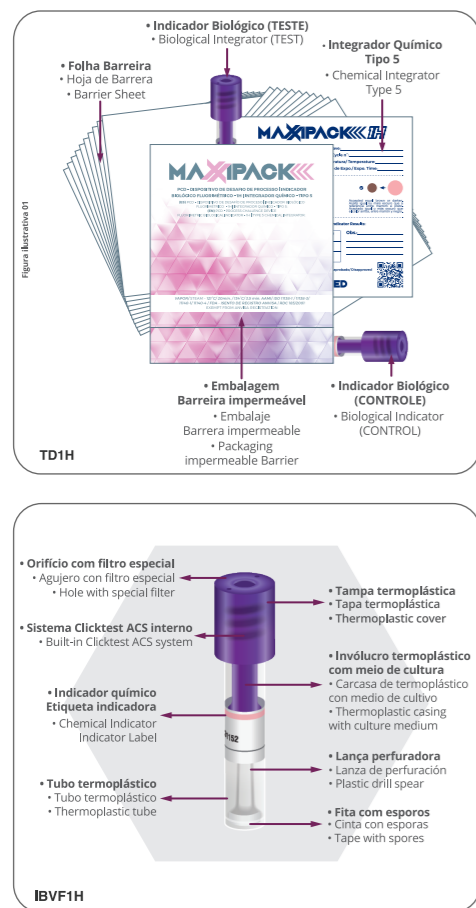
• Indicador Biológico (TESTE)
• Biological Integrator (TEST)

• Integrador Químico Tipo 5
• Chemical Integrator Type 5

• Folha Barreira
• Hoja de Barrera
• Barrier Sheet

Figura Ilustrativa 01

MAXIPACK

MAXIPACK 1H

• Embalagem Barreira impermeável
• Embalaje Barrera impermeable
• Packaging impermeable Barrier

• Indicador Biológico (CONTROLE)
• Biological Indicator (CONTROL)

TD1H

• Orifício com filtro especial
• Agujero con filtro especial
• Hole with special filter

• Sistema Clicktest ACS interno
• Built-in Clicktest ACS system

• Indicador químico Etiqueta indicadora
• Chemical Indicator Indicator Label

• Tubo termoplástico
• Tubo termoplástico
• Thermoplastic tube

• Tampa termoplástica
• Tapa termoplástica
• Thermoplastic cover

• Invólucro termoplástico com meio de cultura
• Carcasa de termoplástico con medio de cultivo
• Thermoplastic casing with culture medium

• Lança perfuradora
• Lanza de perfuración
• Plastic drill spear

• Fita com esporos
• Cinta con esporas
• Tape with spores

IBVF1H